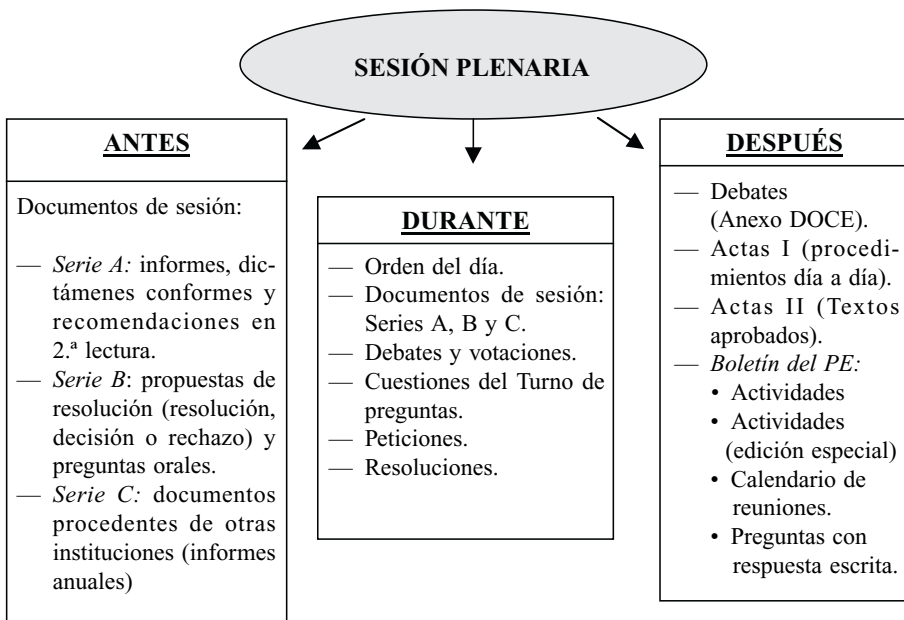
SESIÓN PLENARIA

ANTES

Documentos de sesión:

— *Serie A:* informes, dictámenes conformes y recomendaciones en 2.ª lectura.
— *Serie B*: propuestas de resolución (resolución, decisión o rechazo) y preguntas orales.
— *Serie C:* documentos procedentes de otras instituciones (informes anuales)

DURANTE

— Orden del día.
— Documentos de sesión: Series A, B y C.
— Debates y votaciones.
— Cuestiones del Turno de preguntas.
— Peticiones.
— Resoluciones.

DESPUÉS

— Debates (Anexo DOCE).
— Actas I (procedimientos día a día).
— Actas II (Textos aprobados).
— *Boletín del PE:*
• Actividades
• Actividades (edición especial)
• Calendario de reuniones.
• Preguntas con respuesta escrita.